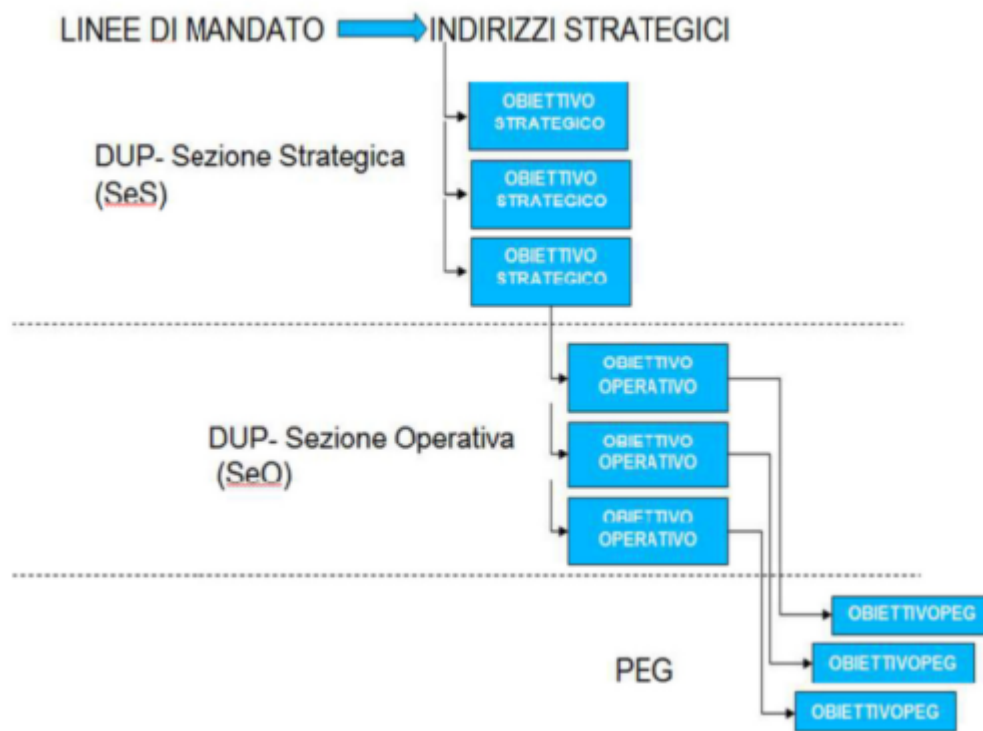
LINEE DI MANDATO INDIRIZZI STRATEGICI

OBIETTIVO STRATEGICO

DUP- Sezione Strategica (SeS)

OBIETTIVO STRATEGICO

OBIETTIVO STRATEGICO

OBIETTIVO OPERATIVO

DUP- Sezione Operativa (SeO)

OBIETTIVO OPERATIVO

OBIETTIVO OPERATIVO

OBIETTIVOPEG

PEG

OBIETTIVOPEG

OBIETTIVOPEG